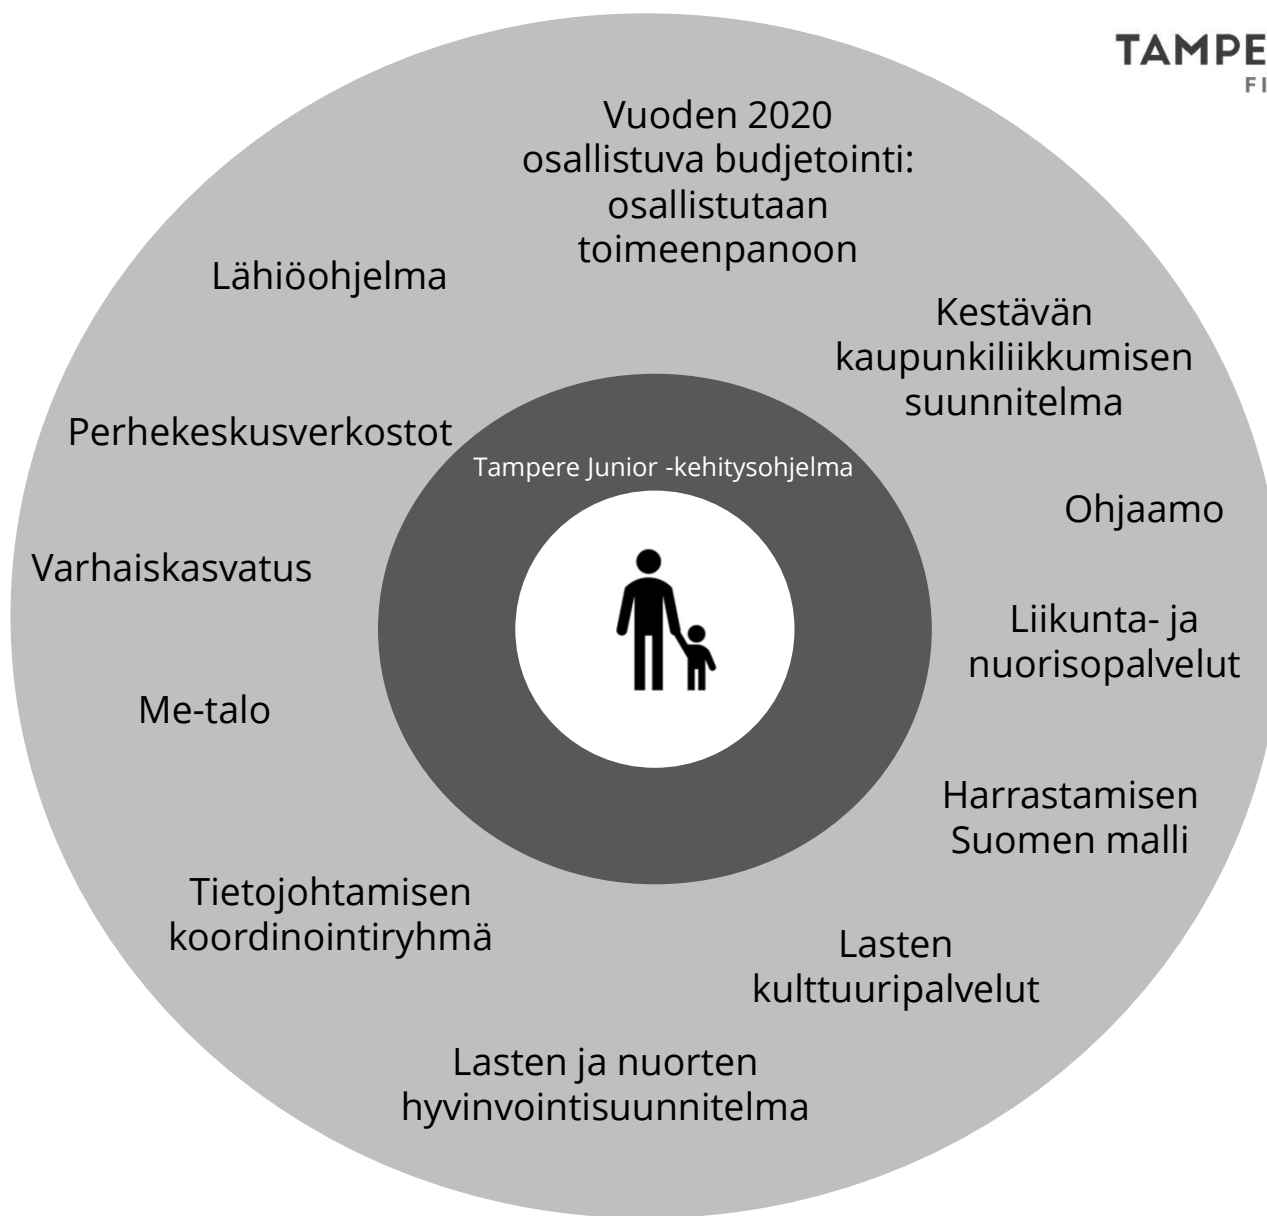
TAMPE
FI

Vuoden 2020 osallistuva budjetointi: osallistutaan toimeenpanoon

Lähiöohjelma

Kestävän kaupunkiliikkumisen suunnitelma

Perhekeskusverkostot

Tampere Junior -kehitysohjelma

Ohjaamo

Varhaiskasvatus

Liikunta- ja nuorisopalvelut

Me-talo

Harrastamisen Suomen malli

Tietojohtamisen koordinointiryhmä

Lasten kulttuuripalvelut

Lasten ja nuorten hyvinvointisuunnitelma